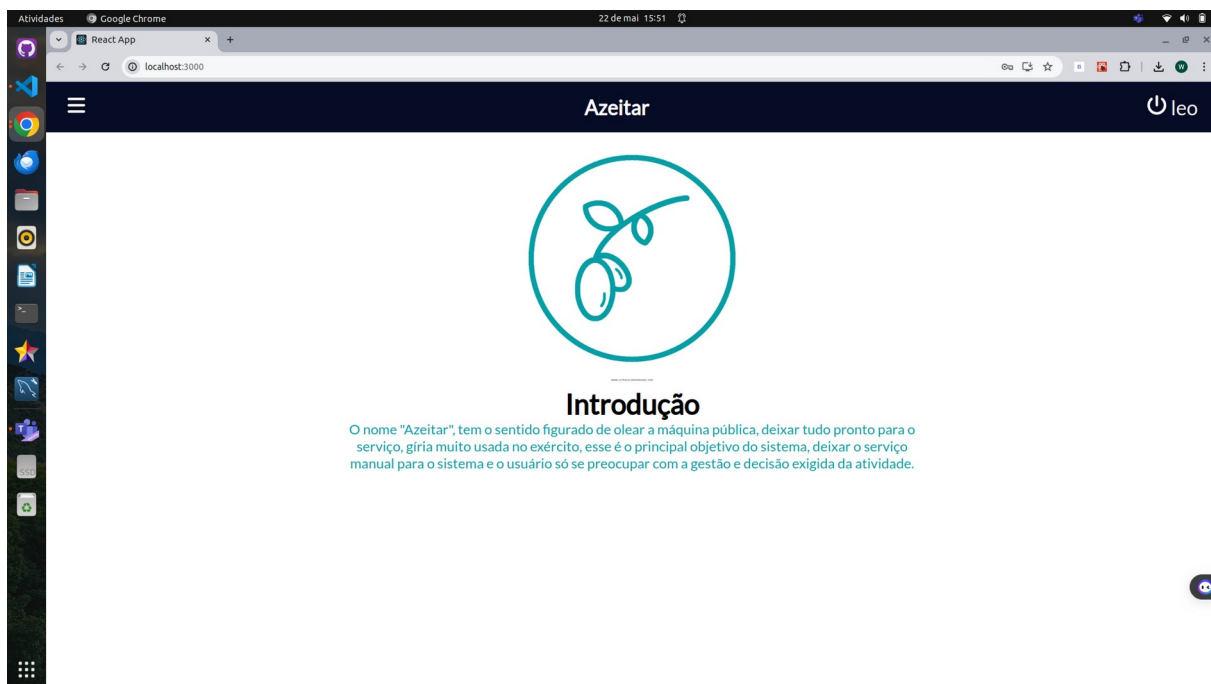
Atividades Google Chrome 22 de mai 15:51

React App

localhost:3000

Azeitar

leo

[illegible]

Introdução

O nome "Azeitar", tem o sentido figurado de olear a máquina pública, deixar tudo pronto para o serviço, gíria muito usada no exército, esse é o principal objetivo do sistema, deixar o serviço manual para o sistema e o usuário só se preocupar com a gestão e decisão exigida da atividade.